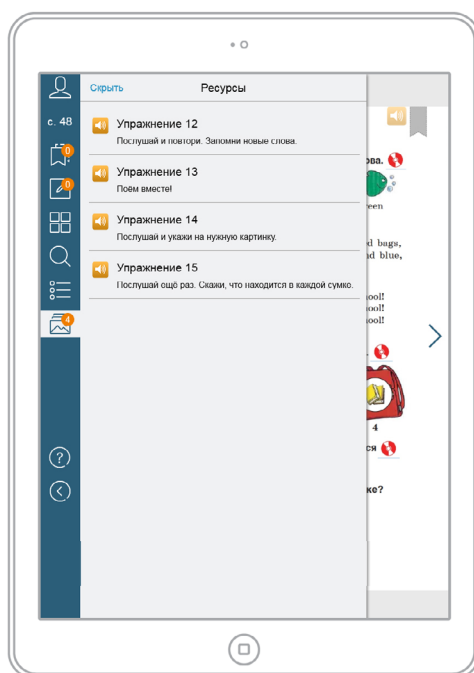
с. 48

0

0

4

Скрыть

Ресурсы

Упражнение 12
Послушай и повтори. Запомни новые слова.

Упражнение 13
Поём вместе!

Упражнение 14
Послушай и укажи на нужную картинку.

Упражнение 15
Послушай ещё раз. Скажи, что находится в каждой сумке.

ова.

reen

d bags,
nd blue,

hool!
hool!
hool!

4

ся

ке?